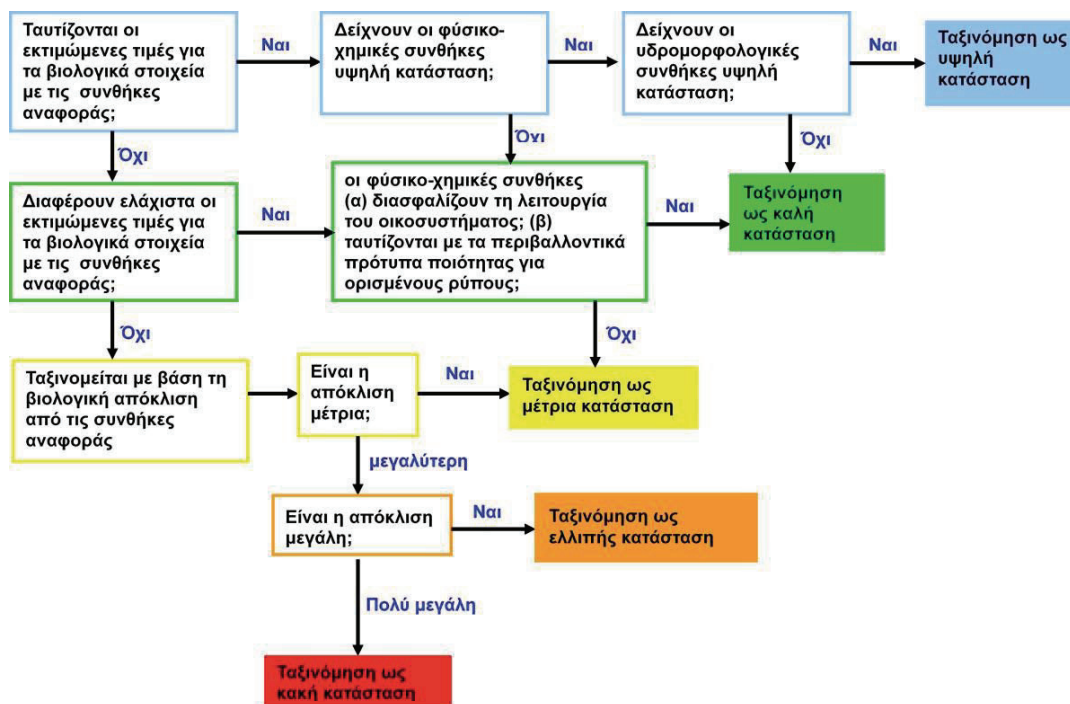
Ταυτίζονται οι εκτιμώμενες τιμές για τα βιολογικά στοιχεία με τις συνθήκες αναφοράς;

Ναι

Δείχνουν οι φύσικο-χημικές συνθήκες υψηλή κατάσταση;

Ναι

Δείχνουν οι υδρομορφολογικές συνθήκες υψηλή κατάσταση;

Ναι

Ταξινόμηση ως υψηλή κατάσταση

Όχι

Όχι

Όχι

Διαφέρουν ελάχιστα οι εκτιμώμενες τιμές για τα βιολογικά στοιχεία με τις συνθήκες αναφοράς;

Ναι

οι φύσικο-χημικές συνθήκες (α) διασφαλίζουν τη λειτουργία του οικοσυστήματος; (β) ταυτίζονται με τα περιβαλλοντικά πρότυπα ποιότητας για ορισμένους ρύπους;

Ναι

Ταξινόμηση ως καλή κατάσταση

Όχι

Όχι

Ταξινομείται με βάση τη βιολογική απόκλιση από τις συνθήκες αναφοράς

Είναι η απόκλιση μέτρια;

Ναι

Ταξινόμηση ως μέτρια κατάσταση

μεγαλύτερη

Είναι η απόκλιση μεγάλη;

Ναι

Ταξινόμηση ως ελλιπής κατάσταση

Πολύ μεγάλη

Ταξινόμηση ως κακή κατάσταση